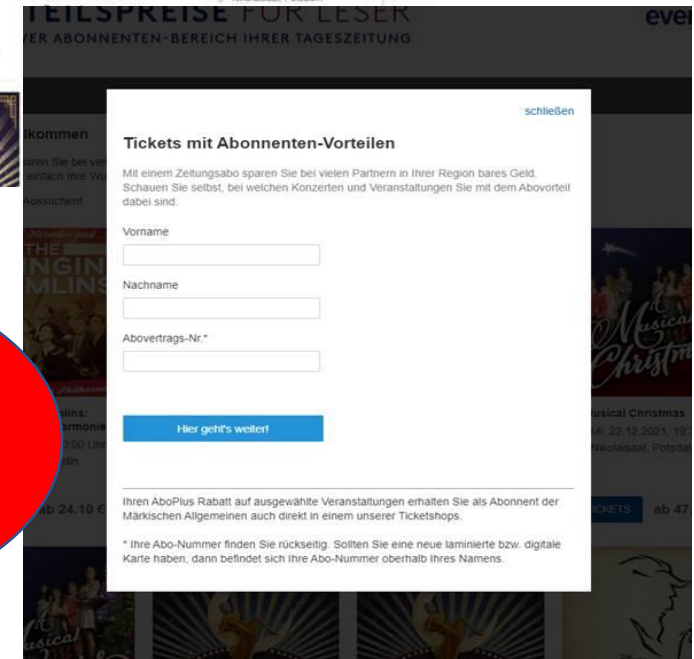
TEILSPREISE FÜR LESER
VER ABONNENTEN-BEREICH IHRER TAGESZEITUNG

even

lkommen

Aussuchen

schließen

Tickets mit Abonnenten-Vorteilen

Mit einem Zeitungsabo sparen Sie bei vielen Partnern in Ihrer Region bares Geld. Schauen Sie selbst, bei welchen Konzerten und Veranstaltungen Sie mit dem Abovorteil dabei sind.

Vorname

Nachname

Abovertrags-Nr.*

Hier geht's weiter!

Ihren AboPlus Rabatt auf ausgewählte Veranstaltungen erhalten Sie als Abonnent der Märkischen Allgemeinen auch direkt in einem unserer Ticketshops.

* Ihre Abo-Nummer finden Sie rückseitig. Sollten Sie eine neue laminierte bzw. digitale Karte haben, dann befindet sich Ihre Abo-Nummer oberhalb Ihres Namens.

ab 24.10 €

usical Christmas
Mi, 22.12.2021, 19
Nikolaisaal, Potsdam

ICKETS ab 47.

Musical Christmas